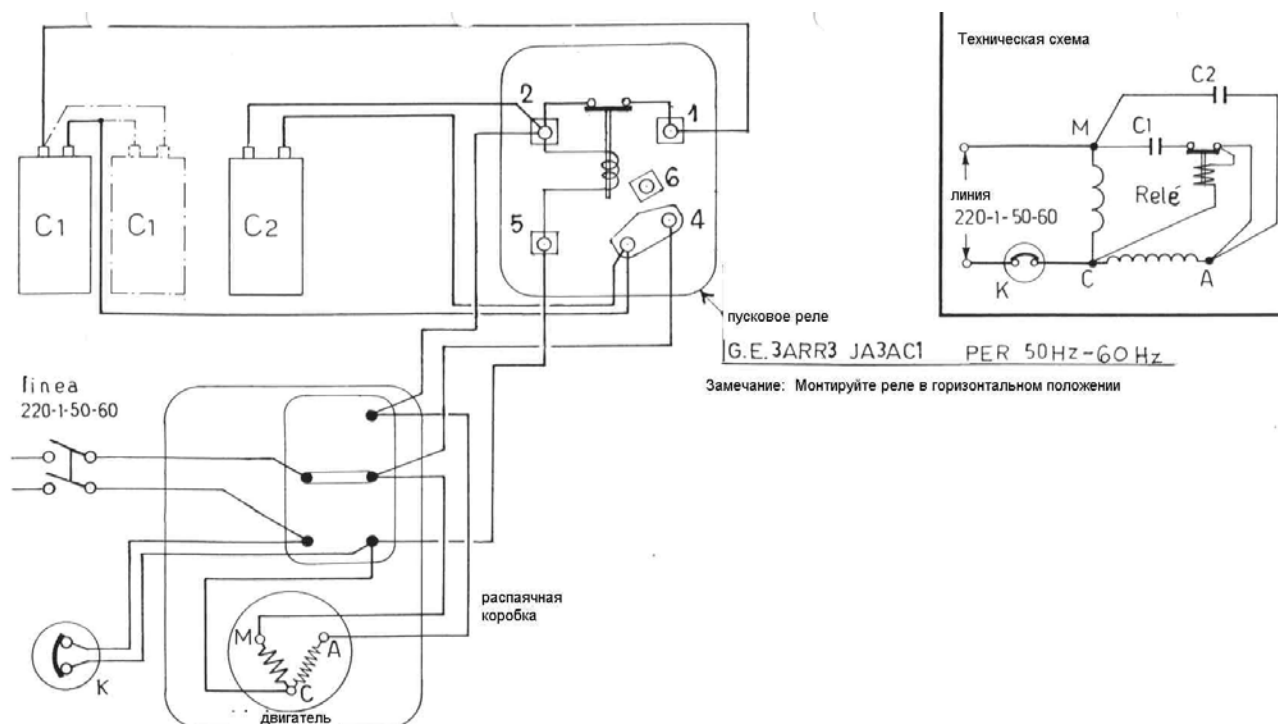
C1
C1
C2
2
1
6
5
4
пусковое реле
G.E. 3ARR3 JA3AC1 PER 50Hz-60Hz
Замечание: Монтируйте реле в горизонтальном положении
linea
220-1-50-60
K
M
A
C
двигатель
распаячная коробка

Техническая схема
C2
M
C1
линия
220-1-50-60
Relé
K
C
A